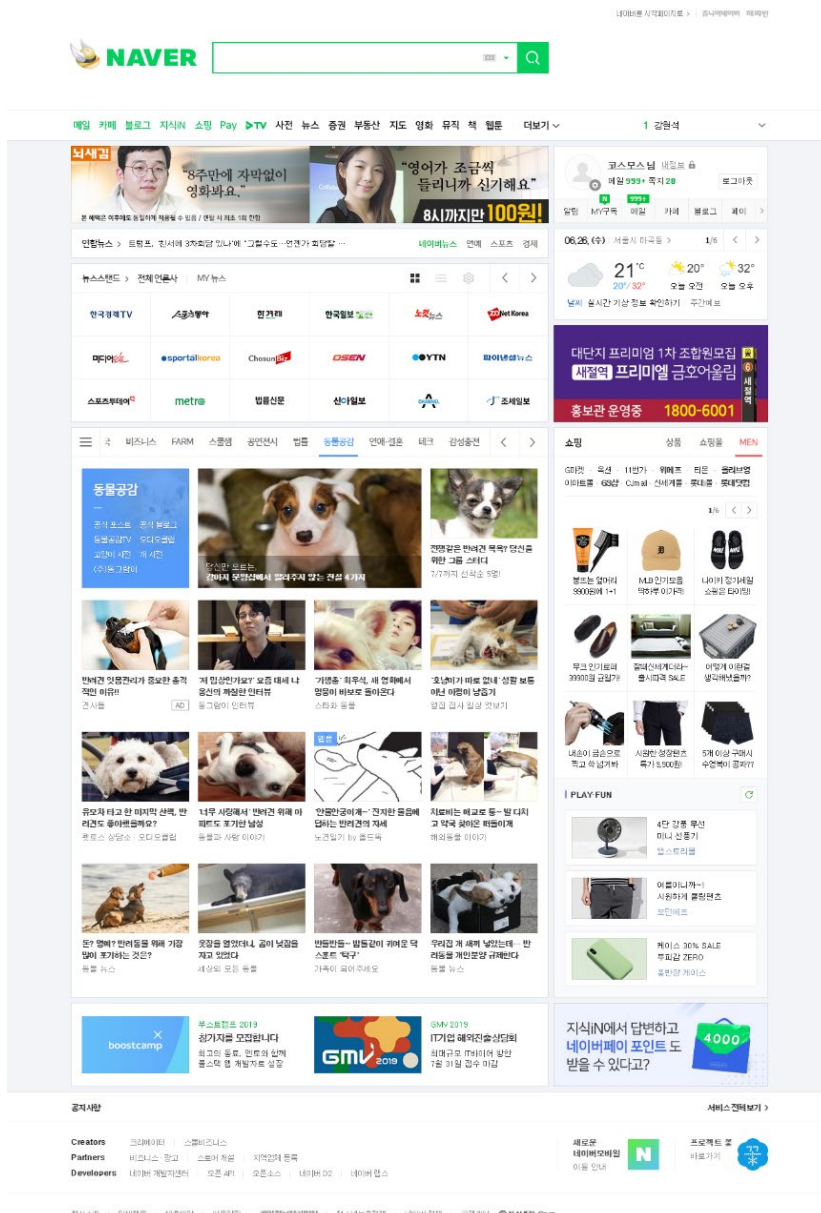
네이버를 시작페이지로 > 쥬니어네이버 해피빈

NAVER

메일 카페 블로그 지식iN 쇼핑 Pay ▶TV 사전 뉴스 증권 부동산 지도 영화 뮤직 책 웹툰 더보기

1 강현석

"8주만에 자막없이 영화봐요."

"영어가 조금씩 들리니까 신기해요"

8시까지만 100원!

연합뉴스 > 트럼프, '회서에 3차회담 있나'에 "그럴수도…언젠가 회담할" …

네이버뉴스 연예 스포츠 경제

뉴스스탠드 > 전체언론사 MY 뉴스

| 한국경제TV | 스포츠동아 | 한겨레 | 한국일보 | 노컷뉴스 | Net Korea |
|---|---|---|---|---|---|
| 머니투데이 | sportalkorea | Chosun | OSEN | YTN | 파이낸셜뉴스 |
| 스포츠투데이 | metro | 법률신문 | 신아일보 | | 조세일보 |

코스모스님 내정보
메일 999+ 쪽지 28
로그아웃

알림 MY구독 메일 카페 블로그 페이

06.26.(수) 서울시 미곡동 1/6

21°C 20°/32° 20° 오늘 오전 32° 오늘 오후

날씨 실시간 기상 정보 확인하기 주간예보

대단지 프리미엄 1차 조합원모집
새절역 프리미엘 금호어울림
홍보관 운영중 1800-6001

비즈니스 FARM 스쿨잼 공연전시 법률 동물공감 연예·결혼 테크 감성충전

동물공감

강아지 모르게 절대 하지 말아야 할 행동 4가지

전쟁같은 반려견 목욕? 당신을 위한 그룹 스터디

반려견 양치질은 중요한 충격적인 이유!!

'제 임상인가요?' 요즘 대세 나울선의 까칠한 인터뷰

'가렌츠' 회우석, 세 연휴에서 방방이 비보도 돌아온다

'호냥이가 따로 없네' 생활 보통 어린 야왕이 냥줍기

유모차 타고 한 마리만 산책, 반려견도 좋아했을까요?

'너무 사랑해서' 반려견 위해 아파트도 포기한 남성

'안골한곳이에~' 진지한 물음에 답하는 반려견의 자세

치료비는 배고로 동~ 밥 다치고 악옥 끊어준 떠돌이개

돈? 행복? 반려동물 위해 가장 많이 포기하는 것은?

곳잠을 열었더니, 곰이 낮잠을 자고 있었다

반듯반듯~ 빵틀같이 귀여운 닥스훈트 '닥구'

우리집 개 새끼 낳았는데… 반려동물 개인분양 규제한다

쇼핑 상품 쇼핑몰 MEN

GS샵 옥션 11번가 위메프 티몬 올리브영 이마트몰 G마켓 CJmall 신세계몰 롯데몰 롯데닷컴

PLAY·FUN

4단 강풍 무선 미니 선풍기
엘스트리움

케이스 30% SALE 무피감 ZERO

부스트캠프 2019
참가자를 모집합니다

GMV 2019
IT기업 해외진출상담회

지식iN에서 답변하고 네이버페이 포인트 도 받을 수 있다고?

공지사항

서비스 전체보기 >

Creators 크리에이터 스몰비즈니스
Partners 비즈니스 · 광고 스토어 개설 지역업체 등록
Developers 네이버 개발자센터 오픈 API 오픈소스 네이버 D2 네이버 랩스

새로운 네이버모바일 이용 안내

프로젝트 꽃 바로가기